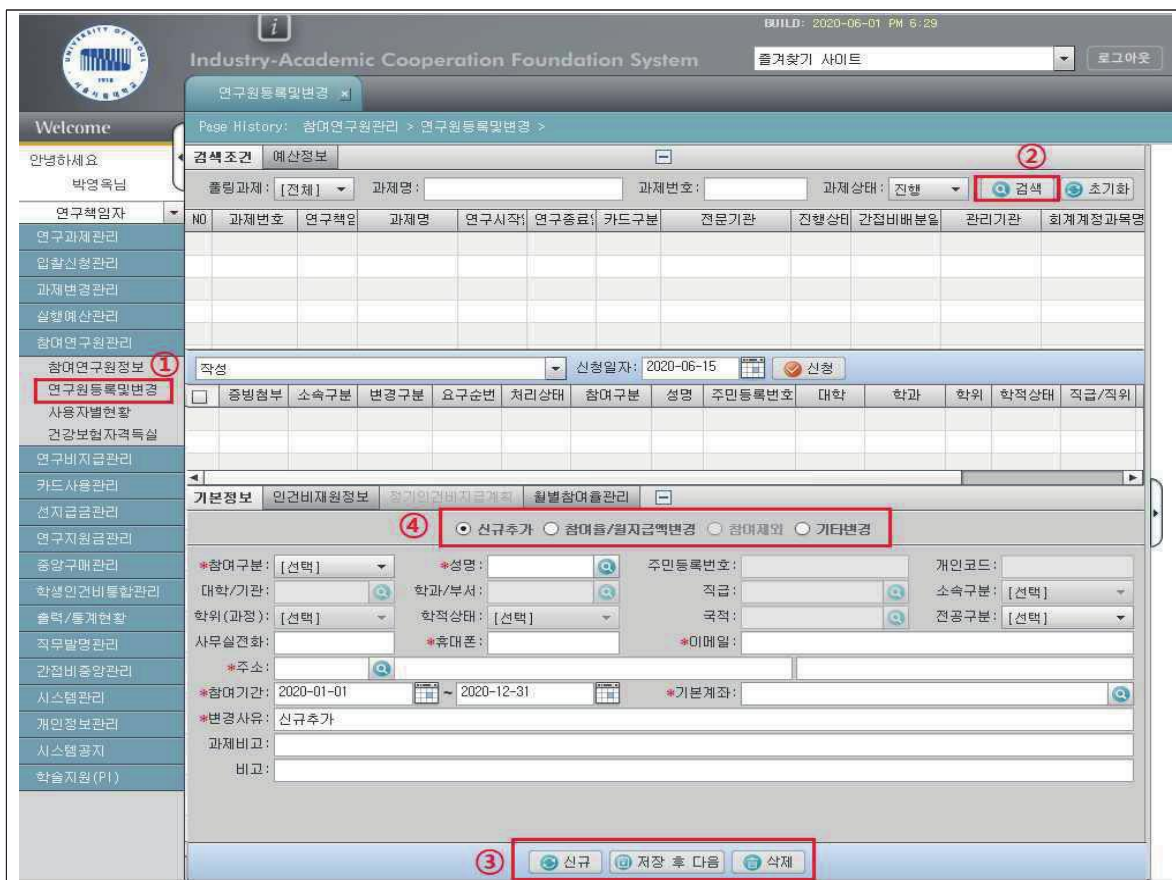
BUILD: 2020-06-01 PM 6:29

Industry-Academic Cooperation Foundation System

즐겨찾기 사이트

로그아웃

연구원등록및변경

Welcome

Page History: 참여연구원관리 > 연구원등록및변경 >

안녕하세요
박영옥님

연구책임자

연구과제관리
입찰신청관리
과제변경관리
실행예산관리
참여연구원관리
참여연구원정보 ①
연구원등록및변경
사용자별현황
건강보험자격득실
연구비지급관리
카드사용관리
선지급금관리
연구지원금관리
중앙구매관리
학생인건비통합관리
출력/통계현황
직무발명관리
간접비중앙관리
시스템관리
개인정보관리
시스템공지
학술지원(PI)

검색조건 예산정보

②

폴링과제: [전체] 과제명: 과제번호: 과제상태: 진행 검색 초기화

| NO | 과제번호 | 연구책임 | 과제명 | 연구시작 | 연구종료 | 카드구분 | 전문기관 | 진행상태 | 간접비배분율 | 관리기관 | 회계계정과목명 |
|---|---|---|---|---|---|---|---|---|---|---|---|

작성 신청일자: 2020-06-15 신청

| | 증빙첨부 | 소속구분 | 변경구분 | 요구순번 | 처리상태 | 참여구분 | 성명 | 주민등록번호 | 대학 | 학과 | 학위 | 학적상태 | 직급/직위 |
|---|---|---|---|---|---|---|---|---|---|---|---|---|---|

기본정보 인건비재원정보 정기인건비지급계획 월별참여율관리

④ 신규추가 참여율/월지급액변경 참여제외 기타변경

*참여구분: [선택] *성명: 주민등록번호: 개인코드:
대학/기관: 학과/부서: 직급: 소속구분: [선택]
학위(과정): [선택] 학적상태: [선택] 국적: 전공구분: [선택]
사무실전화: *휴대폰: *이메일:
*주소:
*참여기간: 2020-01-01 ~ 2020-12-31 *기본계좌:
*변경사유: 신규추가
과제비고:
비고:

③ 신규 저장 후 다음 삭제